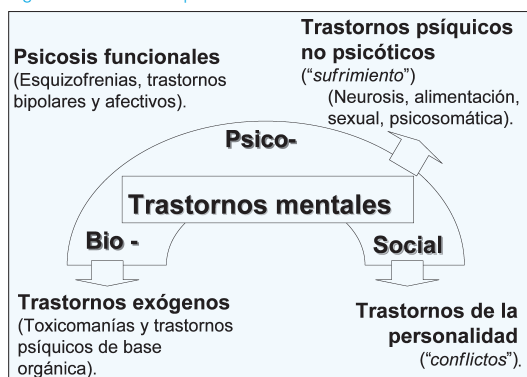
Psicosis funcionales
(Esquizofrenias, trastornos bipolares y afectivos).

Trastornos psíquicos no psicóticos
("sufrimiento")
(Neurosis, alimentación, sexual, psicosomática).

Psico-

Trastornos mentales

Bio -

Social

Trastornos exógenos
(Toxicomanías y trastornos psíquicos de base orgánica).

Trastornos de la personalidad
("conflictos").